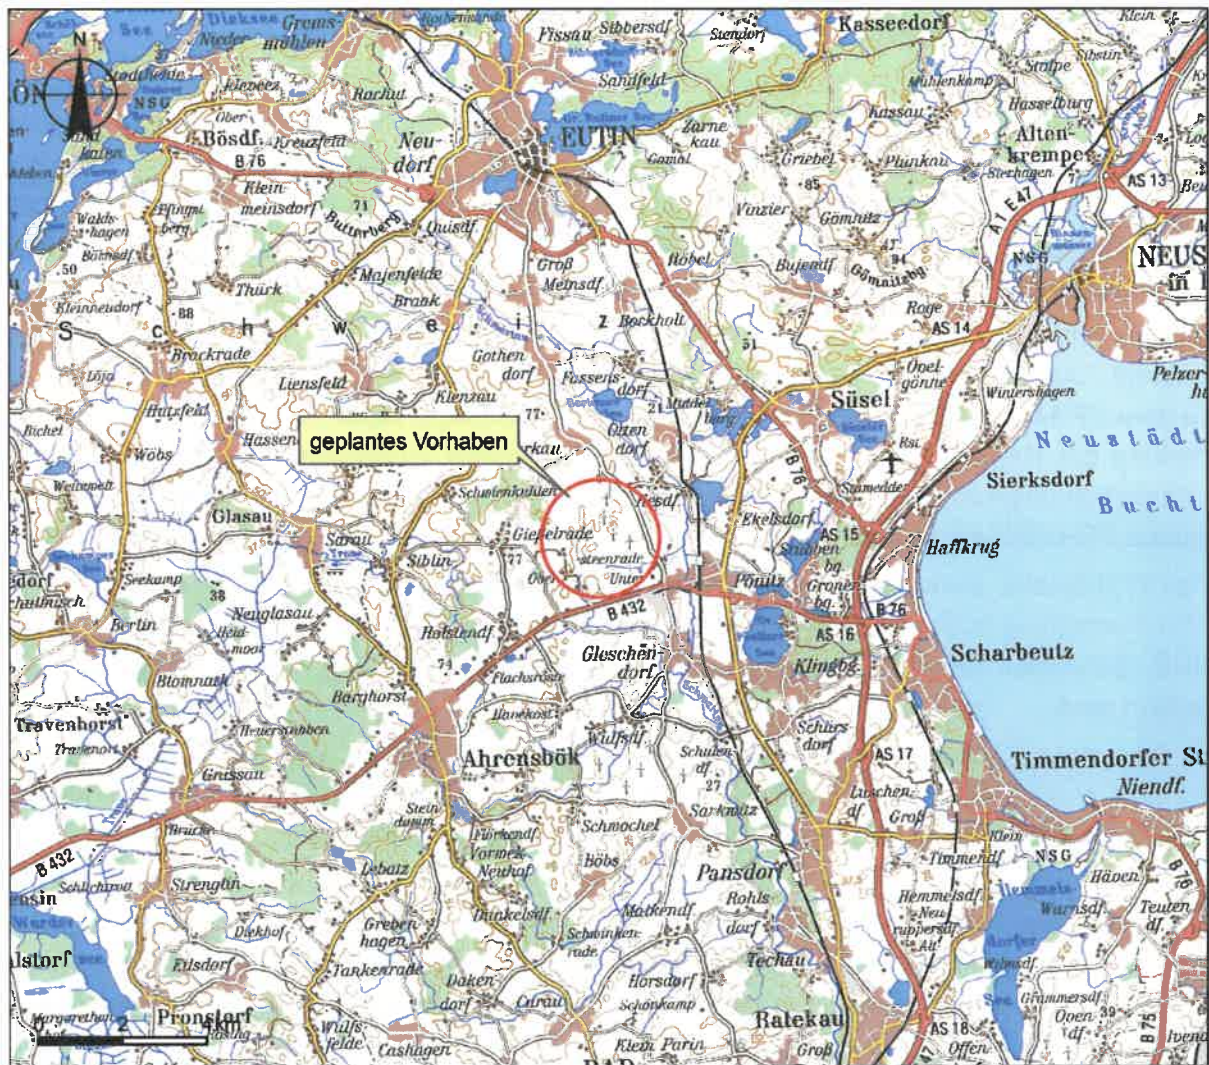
geplantes Vorhaben

EUTIN
Kasseedorf
Pissau
Sibbersdf
Stendorf
Sandfeld
Zarnekau
Gamal
Griebel
Plunkau
Hasselburg
Altenkrempe
AS 13
Neu-dorf
Bösdf.
Kreuzfeld
B 76
Rachut
Fleezee
Kleinmeinsdorf
Quisdf
Butterberg
Groß Meinsdf
Röbel
Vinzier
Gömnitz
Bujendf
Gömnitzbg.
NEUS
Thürk
Majenfelde
Brack
Kleinneudorf
Brockrade
Z Barkholt
Roge
AS 14
Süsel
Gothendorf
Fassensdorf
Middelburg
Ottendorf
Öbelgönne
Wintershagen
Pelzer
Liensfeld
Klenzau
Hutzfeld
Hassen
Wöbs
Schulendorf
Giekelrade
Steenrade
Ober
Unter
Ekelsdorf
Stubbenbg
Gronenbg.
AS 15
Haffkrug
Sierksdorf
Neustädter Bucht
Glasau
Sarau
Siblin
Seekamp
Neuglasau
Berlin
Holstendf
B 432
Pönitz
B 76
AS 16
Klingbg.
Scharbeutz
Gleschendorf
Barghorst
Blomnath
Travenhorst
Flachsrade
Hanekost
Wulfsdf
Ahrensbök
Schürsdorf
AS 17
Timmendorfer St
Niendf.
Gnissau
Steindamm
Schulendf
Sarkwitz
Luschendf
Groß
Schmachel
Vorwerk Neuhof
Böbs
Pansdorf
Rohlsdorf
Timmendf
NSG
Hemmelsdf
Neu Ruppersdf
Alt
Hemmelsdorfer See
Warnsdf
Häven
Teutendf.
Strenglin
Debatz
Grebenhagen
Dunkelsdf
Malkendf
Schwinkenrade
Techau
Tankenrade
Dakendorf
Curau
Horsdorf
Schönkamp
Ratekau
Pronstorf
Wulfsfelde
Cashagen
Klein Parin
Groß
AS 18
Offen
Gämmersdf
Ovendf.
B 432
B 75
B 76
A 1
E 47
38
50
71
77
74
85
94
51
21
27
39
88
0
2
4km
N
S
c
h
w
e
i
z
Hutzfeld
Richel
Weitewelt